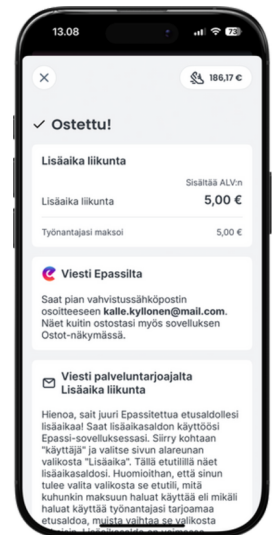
13.08

73

×

186,17 €

✓ Ostettu!

Lisäaika liikunta

Sisältää ALV:n

Lisäaika liikunta 5,00 €

Työnantajasi maksoi 5,00 €

Viesti Epassilta

Saat pian vahvistussähköpostin osoitteeseen kalle.kyllonen@mail.com. Näet kuitin ostostasi myös sovelluksen Ostot-näkymässä.

Viesti palveluntarjoajalta Lisäaika liikunta

Hienoa, sait juuri Epassitettua etusaldollesi lisäaikaa! Saat lisäaikasaldon käyttöösi Epassi-sovelluksessasi. Siirry kohtaan "käyttäjä" ja valitse sivun alareunan valikosta "Lisäaika". Tällä etutiillä näet lisäaikasaldosi. Huomioithan, että sinun tulee valita valikosta se etutili, mitä kuhunkin maksuun haluat käyttää eli mikäli haluat käyttää työnantajasi tarjoamaa etusaldoa, muista vaihtaa se valikosta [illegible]